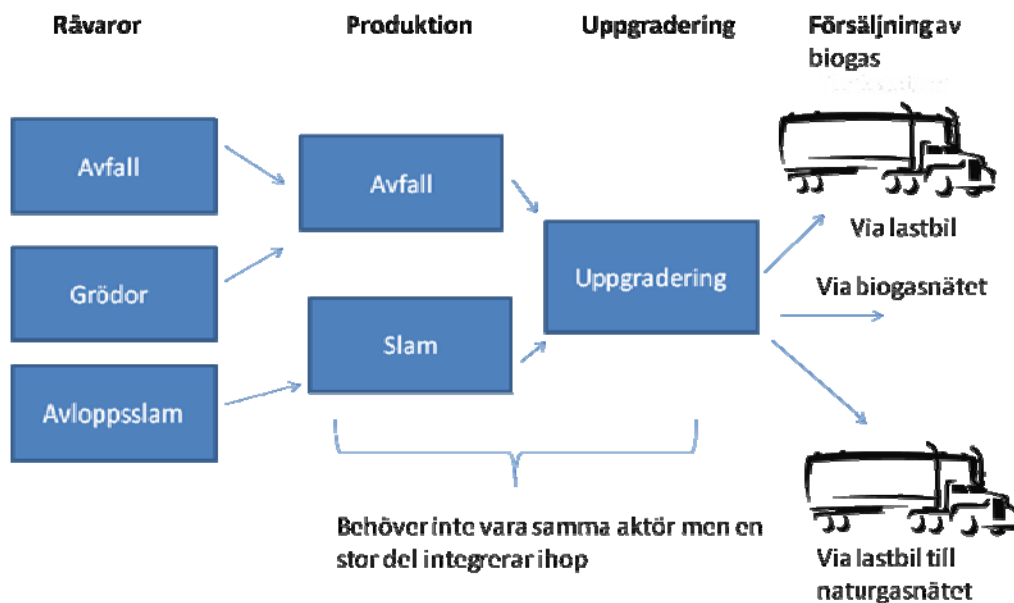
Råvaror

Produktion

Uppgradering

Försäljning av biogas

Avfall

Grödor

Avloppsslam

Avfall

Slam

Uppgradering

Via lastbil

Via biogasnätet

Via lastbil till naturgasnätet

Behöver inte vara samma aktör men en stor del integrerar ihop